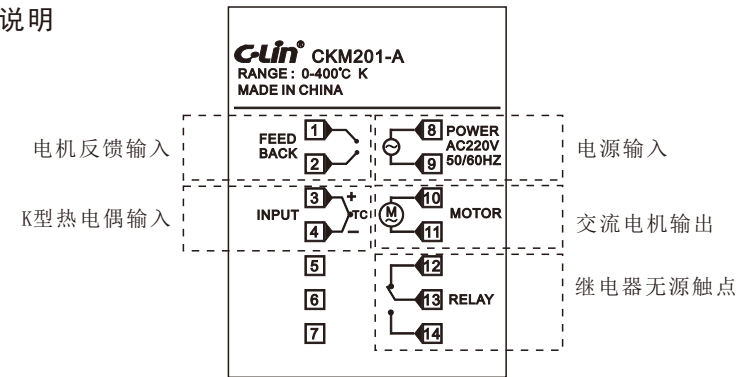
说明

C-Lin® CKM201-A
RANGE : 0-400℃ K
MADE IN CHINA

电机反馈输入
FEED BACK
1
2

8 POWER
9 AC220V 50/60HZ
电源输入

K型热电偶输入
INPUT
3 +
TC
4 −

M
10 MOTOR
11
交流电机输出

5
6
7

12
13 RELAY
14
继电器无源触点